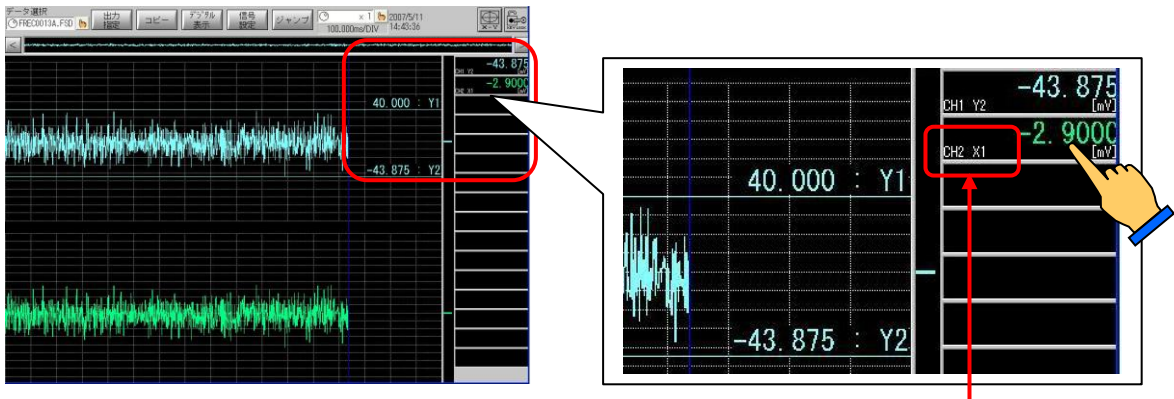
データ選択
FREC0013A.FSD
出力指定
コピー
デジタル表示
信号設定
ジャンプ
× 1
2007/5/11
100.000ms/DIV
14:43:36
<
-43.875
CH1 Y2
-2.9000
CH2 X1
[mV]
40.000 : Y1
-43.875 : Y2

40.000 : Y1
-43.875 : Y2
-43.875
CH1 Y2
[mV]
-2.9000
CH2 X1
[mV]